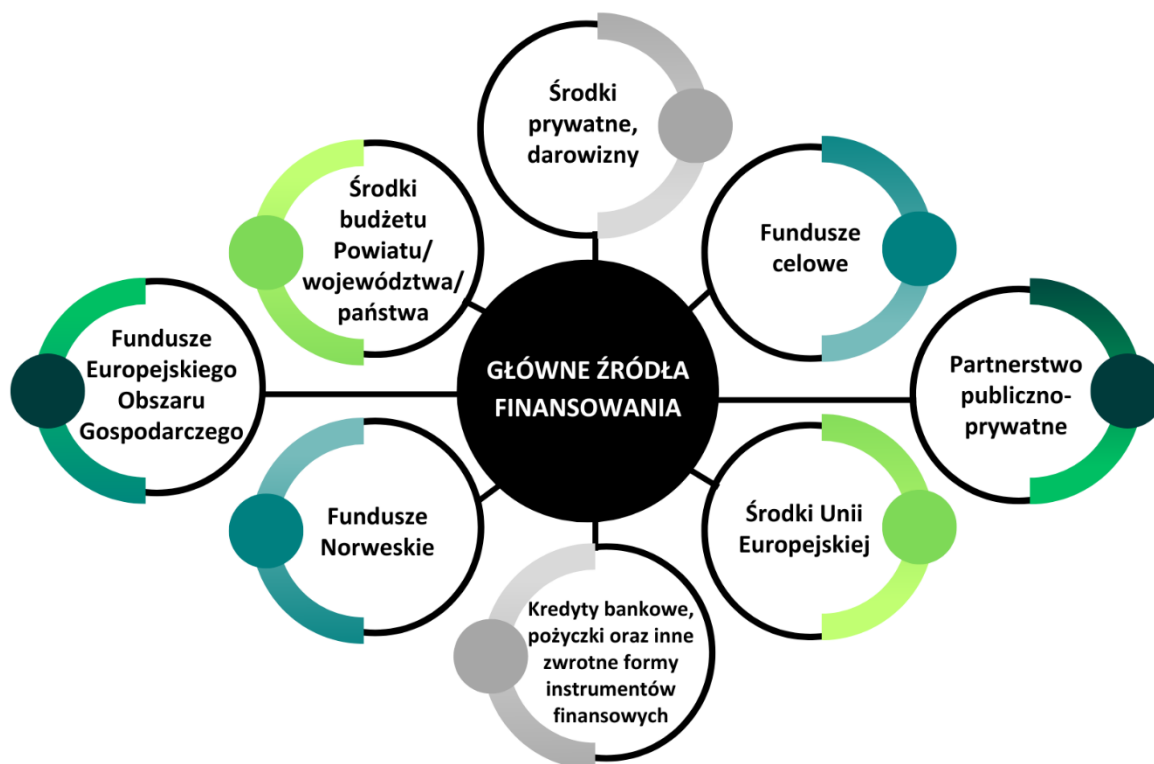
GŁÓWNE ŹRÓDŁA FINANSOWANIA

Środki prywatne, darowizny

Fundusze celowe

Partnerstwo publiczno-prywatne

Środki Unii Europejskiej

Kredyty bankowe, pożyczki oraz inne zwrotne formy instrumentów finansowych

Fundusze Norweskie

Fundusze Europejskiego Obszaru Gospodarczego

Środki budżetu Powiatu/ województwa/ państwa